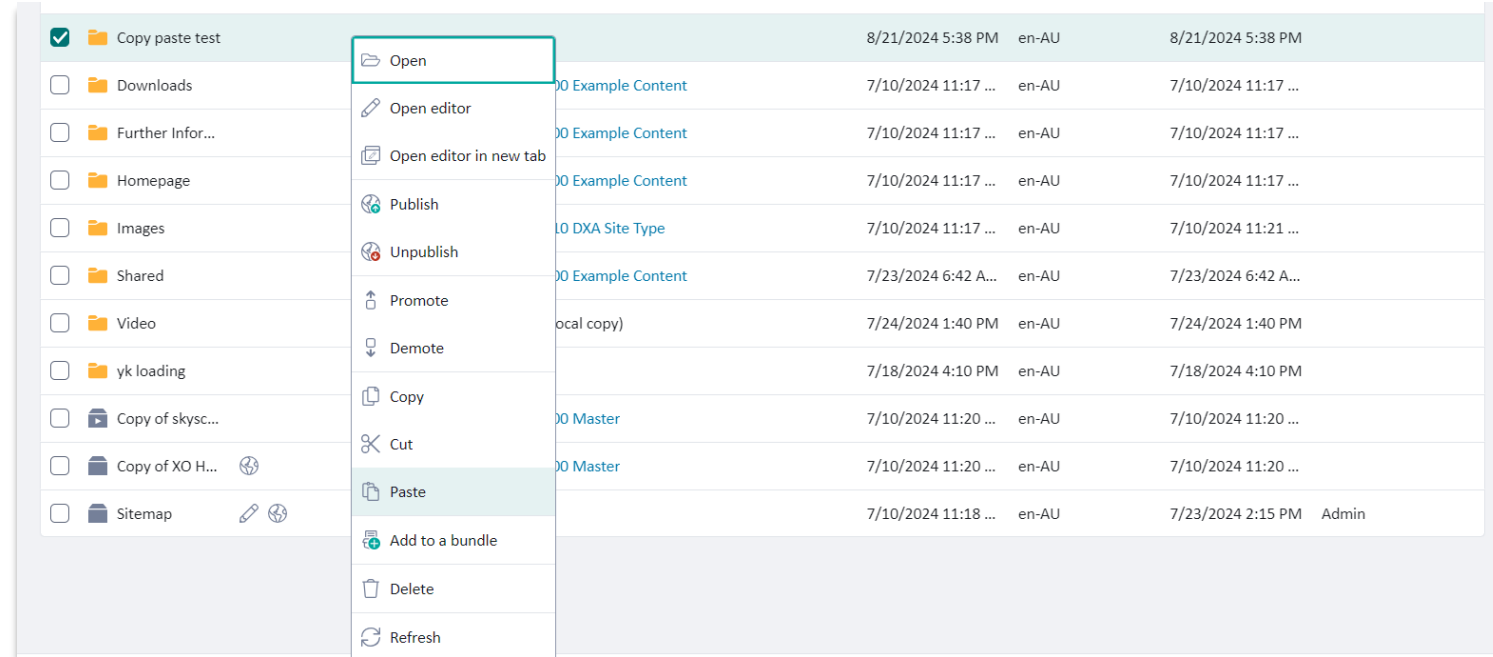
| | Name | | Location | Modified | Language | Created | |
|---|---|---|---|---|---|---|---|
| ☑ | Copy paste test | | | 8/21/2024 5:38 PM | en-AU | 8/21/2024 5:38 PM | |
| ☐ | Downloads | | 00 Example Content | 7/10/2024 11:17 ... | en-AU | 7/10/2024 11:17 ... | |
| ☐ | Further Infor... | | 00 Example Content | 7/10/2024 11:17 ... | en-AU | 7/10/2024 11:17 ... | |
| ☐ | Homepage | | 00 Example Content | 7/10/2024 11:17 ... | en-AU | 7/10/2024 11:17 ... | |
| ☐ | Images | | 10 DXA Site Type | 7/10/2024 11:17 ... | en-AU | 7/10/2024 11:21 ... | |
| ☐ | Shared | | 00 Example Content | 7/23/2024 6:42 A... | en-AU | 7/23/2024 6:42 A... | |
| ☐ | Video | | ocal copy) | 7/24/2024 1:40 PM | en-AU | 7/24/2024 1:40 PM | |
| ☐ | yk loading | | | 7/18/2024 4:10 PM | en-AU | 7/18/2024 4:10 PM | |
| ☐ | Copy of skysc... | | 00 Master | 7/10/2024 11:20 ... | en-AU | 7/10/2024 11:20 ... | |
| ☐ | Copy of XO H... | | 00 Master | 7/10/2024 11:20 ... | en-AU | 7/10/2024 11:20 ... | |
| ☐ | Sitemap | | | 7/10/2024 11:18 ... | en-AU | 7/23/2024 2:15 PM | Admin |

Open
Open editor
Open editor in new tab
Publish
Unpublish
Promote
Demote
Copy
Cut
Paste
Add to a bundle
Delete
Refresh